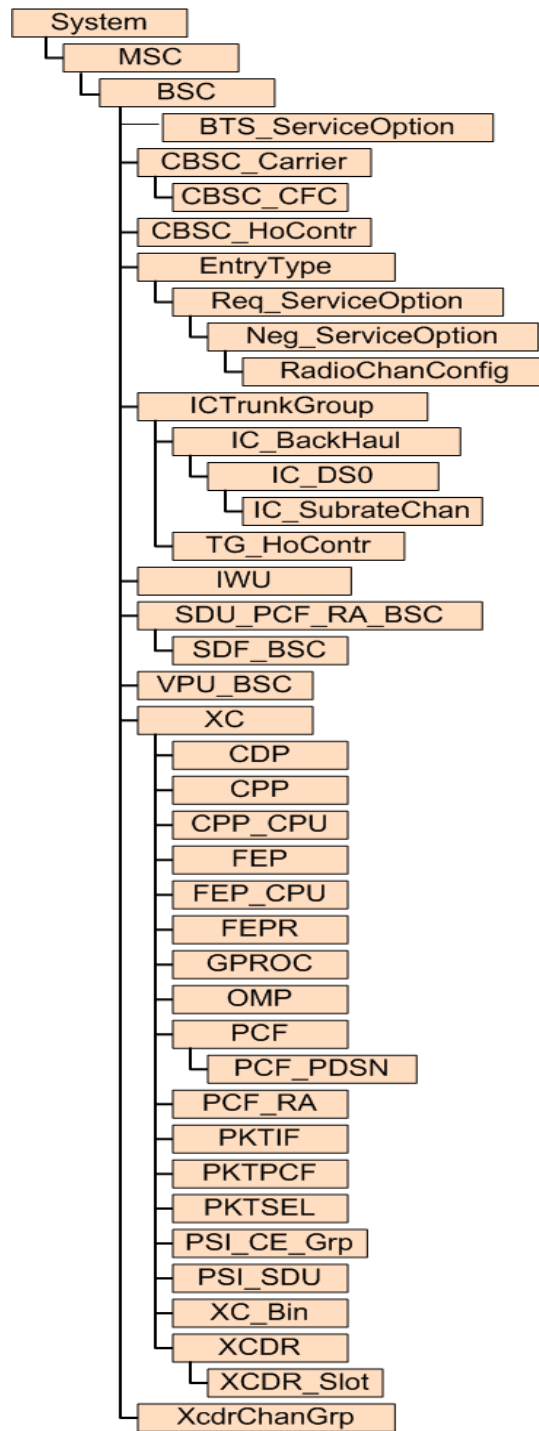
System
MSC
BSC
BTS_ServiceOption
CBSC_Carrier
CBSC_CFC
CBSC_HoContr
EntryType
Req_ServiceOption
Neg_ServiceOption
RadioChanConfig
ICTrunkGroup
IC_BackHaul
IC_DS0
IC_SubrateChan
TG_HoContr
IWU
SDU_PCF_RA_BSC
SDF_BSC
VPU_BSC
XC
CDP
CPP
CPP_CPU
FEP
FEP_CPU
FEPR
GPROC
OMP
PCF
PCF_PDSN
PCF_RA
PKTIF
PKTPCF
PKTSEL
PSI_CE_Grp
PSI_SDU
XC_Bin
XCDR
XCDR_Slot
XcdrChanGrp